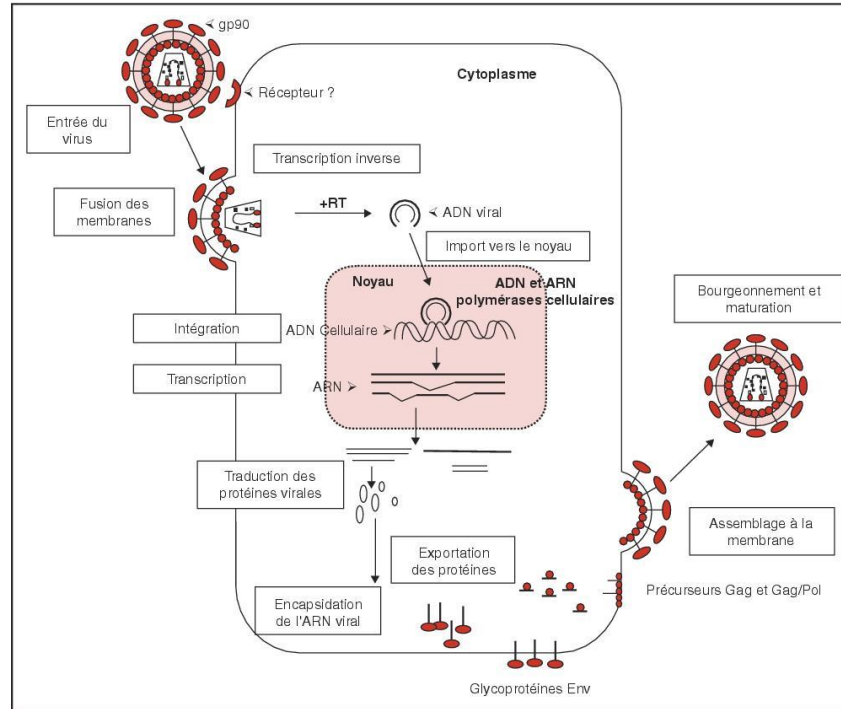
gp90

Cytoplasme

Récepteur ?

Entrée du virus

Transcription inverse

Fusion des membranes

+RT

ADN viral

Import vers le noyau

Noyau

ADN et ARN polymérases cellulaires

Bourgeonnement et maturation

Intégration

ADN Cellulaire

Transcription

ARN

Traduction des protéines virales

Assemblage à la membrane

Exportation des protéines

Précurseurs Gag et Gag/Pol

Encapsidation de l'ARN viral

Glycoprotéines Env